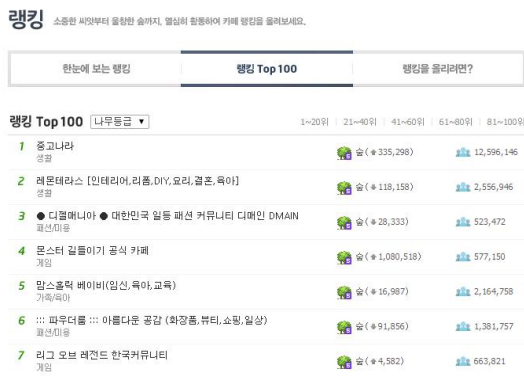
랭킹 소중한 씨앗부터 울창한 숲까지, 열심히 활동하여 카페 랭킹을 올려보세요.

한눈에 보는 랭킹 | 랭킹 Top 100 | 랭킹을 올리려면?

랭킹 Top 100 나무등급 ▼

1~20위 | 21~40위 | 41~60위 | 61~80위 | 81~100위

| | | | |
|---|---|---|---|
| 1 | 중고나라 생활 | 숲(▲335,298) | 12,596,146 |
| 2 | 레몬테라스 [인테리어,리폼,DIY,요리,결혼,육아] 생활 | 숲(▲118,158) | 2,556,946 |
| 3 | ● 디젤매니아 ● 대한민국 일등 패션 커뮤니티 디매인 DMAIN 패션/미용 | 숲(▲28,333) | 523,472 |
| 4 | 몬스터 길들이기 공식 카페 게임 | 숲(▲1,080,518) | 577,150 |
| 5 | 맘스홀릭 베이비(임신,육아,교육) 가족/육아 | 숲(▲16,987) | 2,164,758 |
| 6 | ::: 파우더룸 ::: 아름다운 공감 (화장품,뷰티,쇼핑,일상) 패션/미용 | 숲(▲91,856) | 1,381,757 |
| 7 | 리그 오브 레전드 한국커뮤니티 게임 | 숲(▲4,582) | 663,821 |